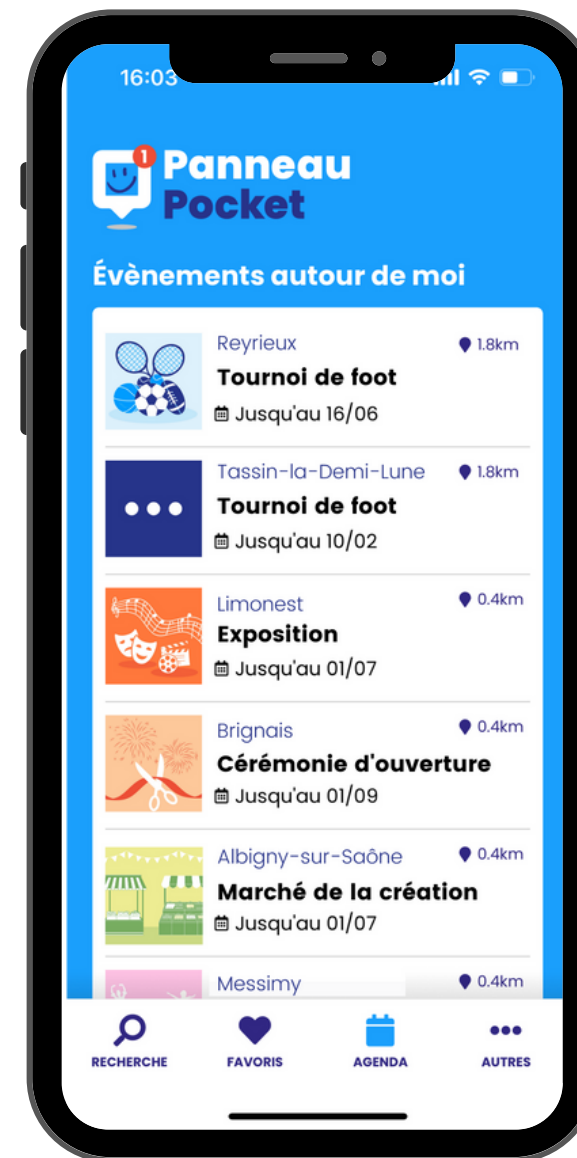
16:03

1

Panneau Pocket

Évènements autour de moi

Reyrieux 1.8km
Tournoi de foot
Jusqu'au 16/06

Tassin-la-Demi-Lune 1.8km
Tournoi de foot
Jusqu'au 10/02

Limonest 0.4km
Exposition
Jusqu'au 01/07

Brignais 0.4km
Cérémonie d'ouverture
Jusqu'au 01/09

Albigny-sur-Saône 0.4km
Marché de la création
Jusqu'au 01/07

Messimy 0.4km

RECHERCHE
FAVORIS
AGENDA
AUTRES